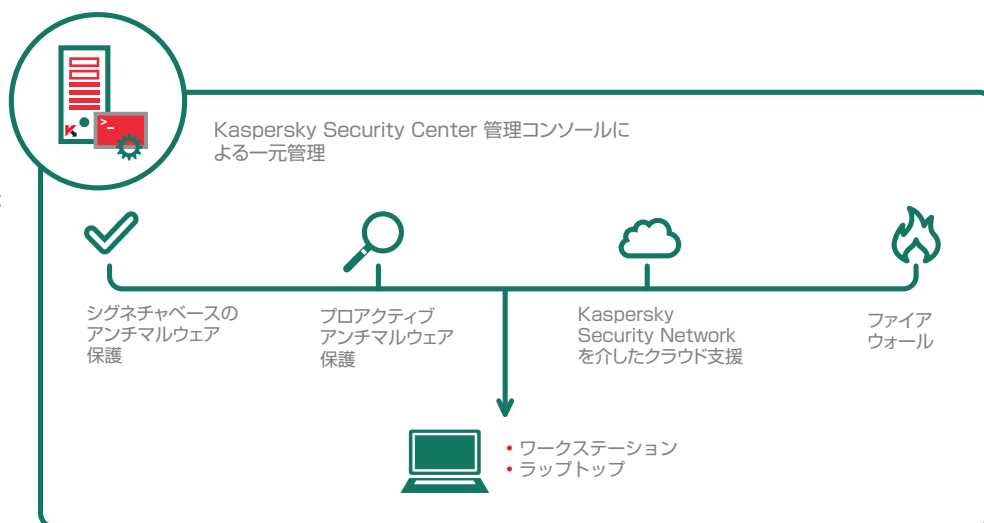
Kaspersky Security Center 管理コンソールによる一元管理

シグネチャベースのアンチマルウェア保護

プロアクティブアンチマルウェア保護

Kaspersky Security Network を介したクラウド支援

ファイアウォール

• ワークステーション
• ラップトップ